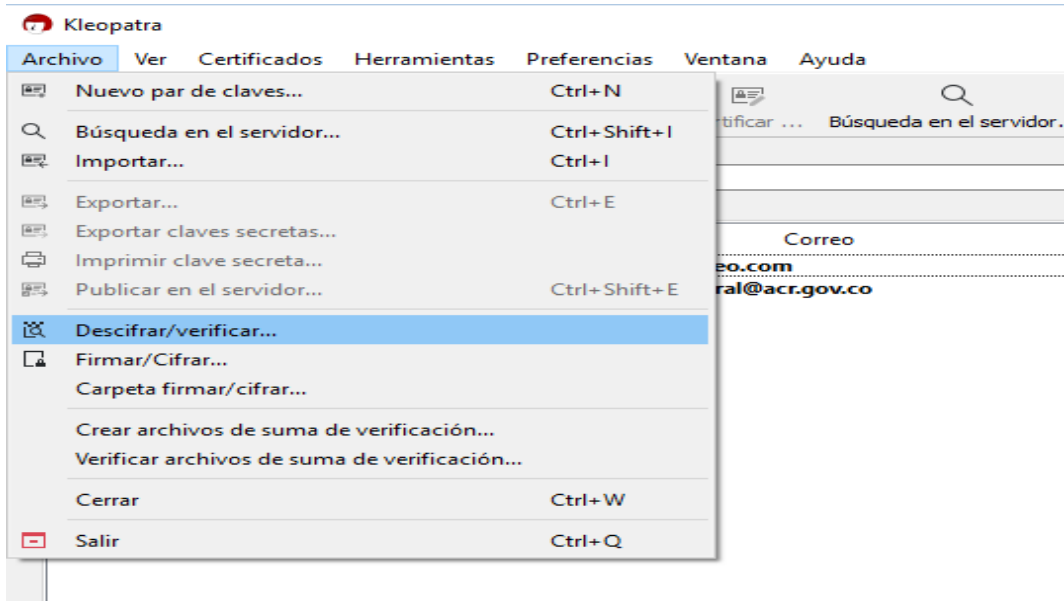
Kleopatra

Archivo Ver Certificados Herramientas Preferencias Ventana Ayuda

Nuevo par de claves... Ctrl+N
Búsqueda en el servidor... Ctrl+Shift+I
Importar... Ctrl+I
Exportar... Ctrl+E
Exportar claves secretas...
Imprimir clave secreta...
Publicar en el servidor... Ctrl+Shift+E
Descifrar/verificar...
Firmar/Cifrar...
Carpeta firmar/cifrar...
Crear archivos de suma de verificación...
Verificar archivos de suma de verificación...
Cerrar Ctrl+W
Salir Ctrl+Q

rtificar ... Búsqueda en el servidor.
Correo
eo.com
ral@acr.gov.co